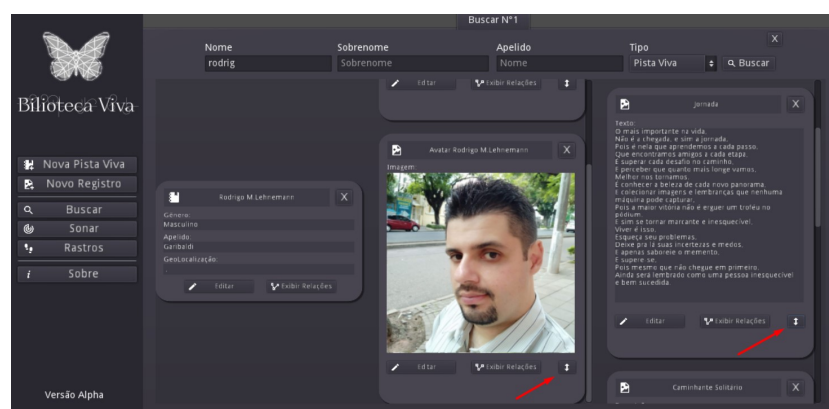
Buscar Nº1

X

Nome
rodrig

Sobrenome
Sobrenome

Apelido
Nome

Tipo
Pista Viva

Buscar

Biblioteca Viva

Nova Pista Viva
Novo Registro
Buscar
Sonar
Rastros
Sobre

Versão Alpha

Editar
Exibir Relações

Rodrigo M.Lehnemann
X
Gênero:
Masculino
Apelido:
Garibaldi
GeoLocalização:
Editar
Exibir Relações

Avatar Rodrigo M.Lehnemann
X
Imagem:
Editar
Exibir Relações

Jornada
X
Texto:
O mais importante na vida,
Não é a chegada, e sim a jornada.
Pois é nela que aprendemos a cada passo.
Que encontramos amigos a cada etapa.
É superar cada desafio no caminho.
E perceber que quanto mais longe vamos,
Melhor nos tornamos.
É conhecer a beleza de cada novo panorama.
E colecionar imagens e lembranças que nenhuma máquina pode capturar.
Pois a maior vitória não é erguer um troféu no pódium.
E sim se tornar marcante e inesquecível.
Viver é isso.
Esqueça seus problemas.
Deixe pra lá suas incertezas e medos.
E apenas saboreie o momento.
E supere-se.
Pois mesmo que não chegue em primeiro,
Ainda será lembrado como uma pessoa inesquecível e bem sucedida.
Editar
Exibir Relações

Caminhante Solitário
X